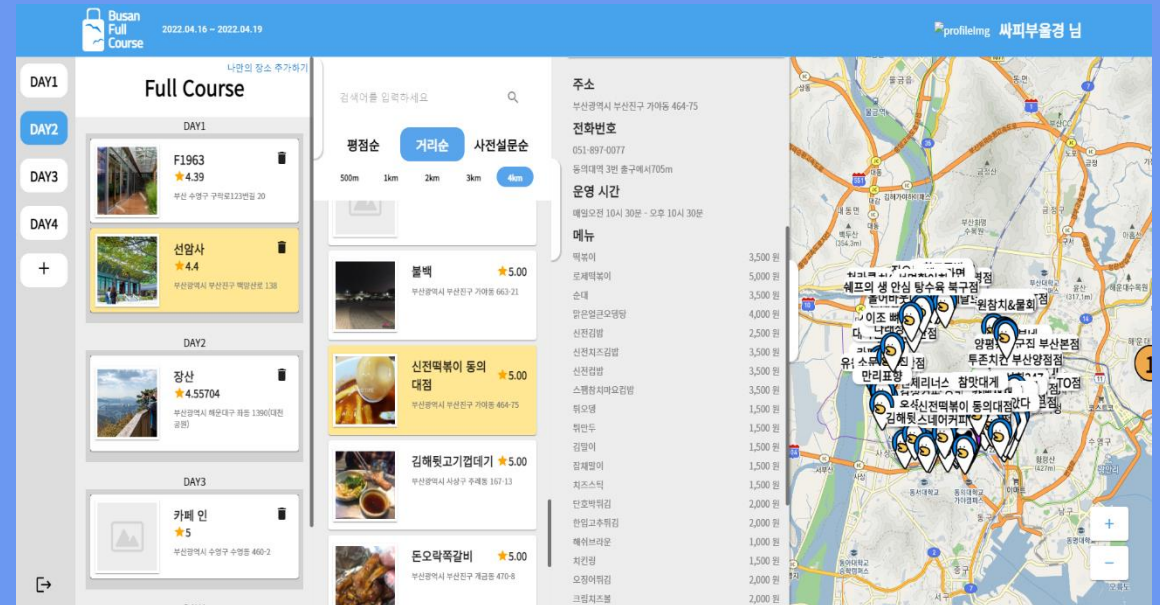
Busan Full Course 2022.04.16 ~ 2022.04.19

profileImg 싸피부울경 님

DAY1
DAY2
DAY3
DAY4
+

나만의 장소 추가하기

Full Course

DAY1

F1963
★4.39
부산 수영구 구락로123번길 20

선암사
★4.4
부산광역시 부산진구 백양산로 138

DAY2

장산
★4.55704
부산광역시 해운대구 좌동 1390(대천공원)

DAY3

카페 인
★5
부산광역시 수영구 수영동 460-2

검색어를 입력하세요

평점순 거리순 사전설문순

500m 1km 2km 3km 4km

불백 ★5.00
부산광역시 부산진구 가야동 663-21

신전떡볶이 동의대점 ★5.00
부산광역시 부산진구 가야동 464-75

김해뒷고기껍데기 ★5.00
부산광역시 사상구 주례동 167-13

돈오락쪽갈비 ★5.00
부산광역시 부산진구 개금동 470-8

주소
부산광역시 부산진구 가야동 464-75

전화번호
051-897-0077
동의대역 3번 출구에서705m

운영 시간
매일오전 10시 30분 - 오후 10시 30분

메뉴

| | |
|---|---|
| 떡볶이 | 3,500 원 |
| 로제떡볶이 | 5,000 원 |
| 순대 | 3,500 원 |
| 맑은얼큰오뎅탕 | 4,000 원 |
| 신전김밥 | 2,500 원 |
| 신전치즈김밥 | 3,500 원 |
| 신전컵밥 | 3,500 원 |
| 스팸참치마요컵밥 | 3,500 원 |
| 튀오뎅 | 1,500 원 |
| 튀만두 | 1,500 원 |
| 김말이 | 1,500 원 |
| 잡채말이 | 1,500 원 |
| 치즈스틱 | 1,500 원 |
| 단호박튀김 | 2,000 원 |
| 한입고추튀김 | 2,000 원 |
| 해쉬브라운 | 1,000 원 |
| 치킨링 | 1,500 원 |
| 오징어튀김 | 2,000 원 |
| 크림치즈볼 | 2,000 원 |

셰프의 생 안심 탕수육 북구점
원참치&물회
양평 구점 부산본점
투존치킨 부산양정점
만리표향
체리너스 참맛대게
오신전떡볶이 동의대점
김해뒷 스네어커피

+
−